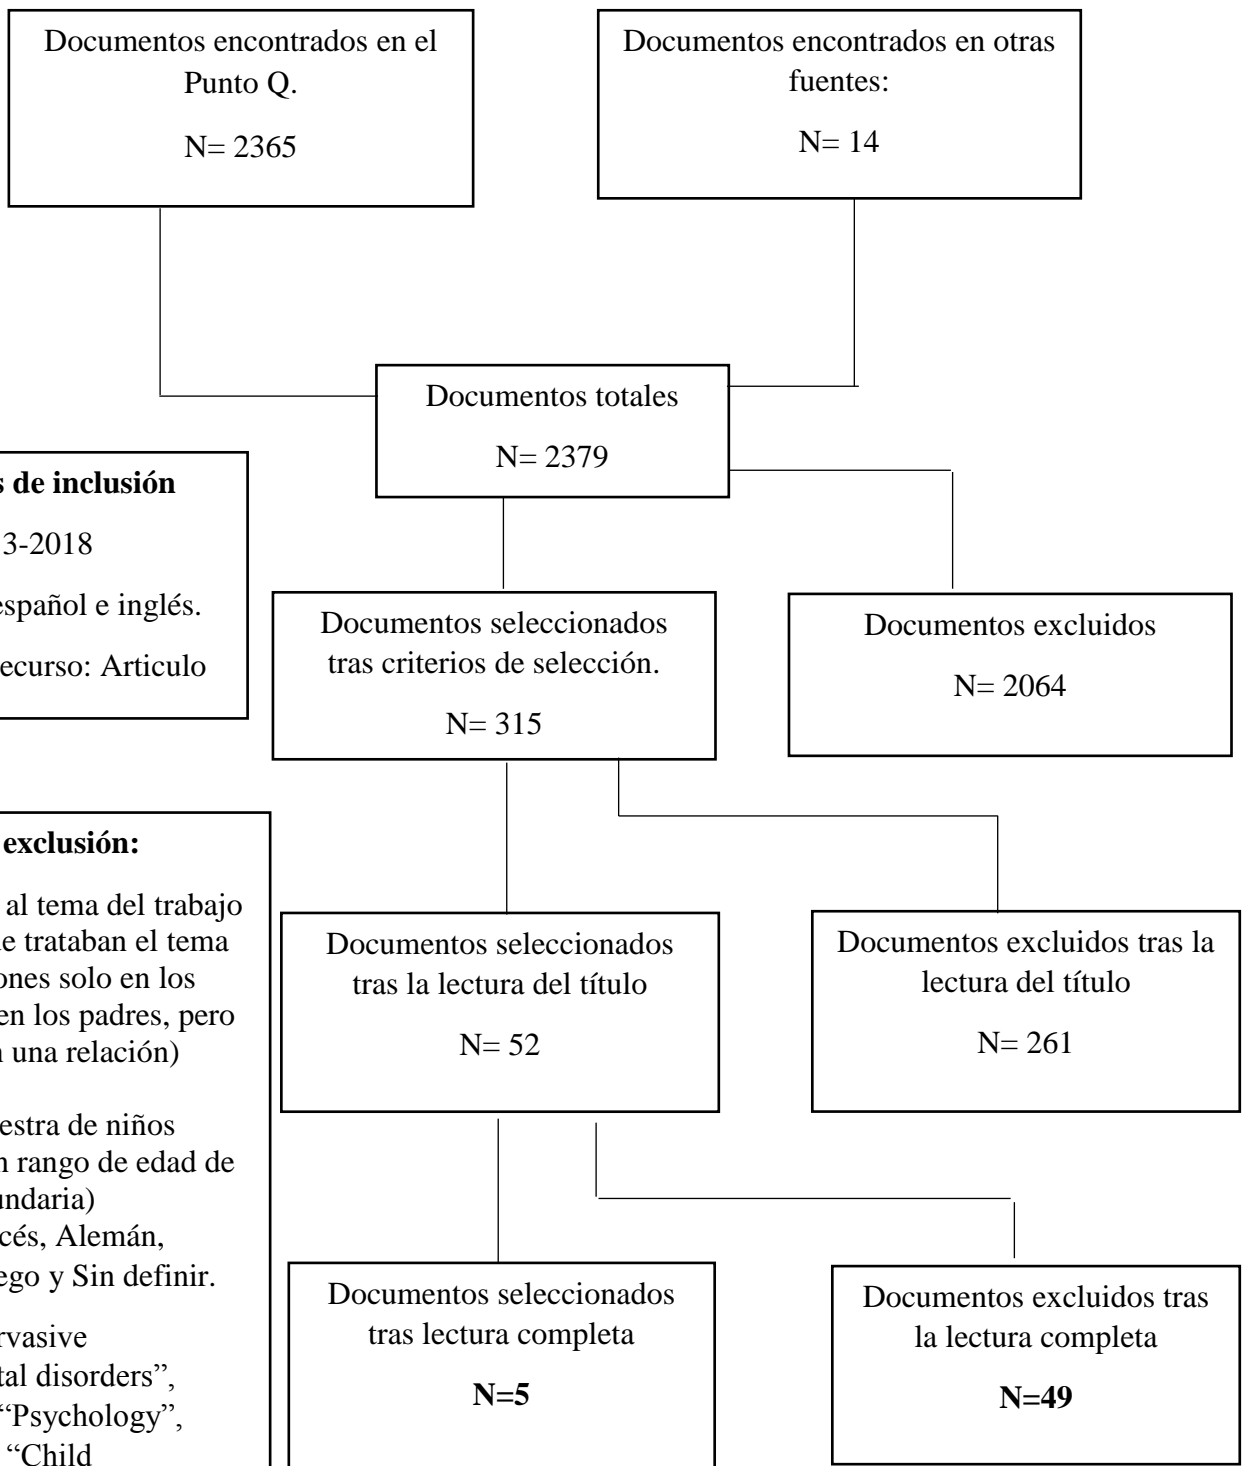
Documentos encontrados en el Punto Q.

N= 2365

Documentos encontrados en otras fuentes:

N= 14

Documentos totales

N= 2379

s de inclusión

3-2018

español e inglés.

ecurso: Articulo

Documentos seleccionados tras criterios de selección.

N= 315

Documentos excluidos

N= 2064

exclusión:

al tema del trabajo e trataban el tema ones solo en los en los padres, pero una relación)

estra de niños n rango de edad de undaria)
cés, Alemán, ego y Sin definir.

rvasive tal disorders", "Psychology", "Child

Documentos seleccionados tras la lectura del título

N= 52

Documentos excluidos tras la lectura del título

N= 261

Documentos seleccionados tras lectura completa

**N=5**

Documentos excluidos tras la lectura completa

**N=49**